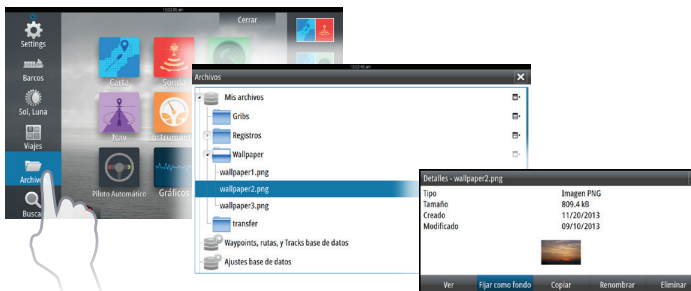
10:23:45 am
Cerrar
Settings
Barcos
Sol, Luna
Viajes
Archivos
Buscar
Carta
Sonda
Nav
Instrumentos
Piloto Automático
Gráficos

10:23:45 am
Archivos
Mis archivos
Gribs
Registros
Wallpaper
wallpaper1.png
wallpaper2.png
wallpaper3.png
transfer
Waypoints, rutas, y Tracks base de datos
Ajustes base de datos

Detalles - wallpaper2.png

| | |
|---|---|
| Tipo | Imagen PNG |
| Tamaño | 809.4 kB |
| Creado | 11/20/2013 |
| Modificado | 09/10/2013 |

Ver
Fijar como fondo
Copiar
Renombrar
Eliminar